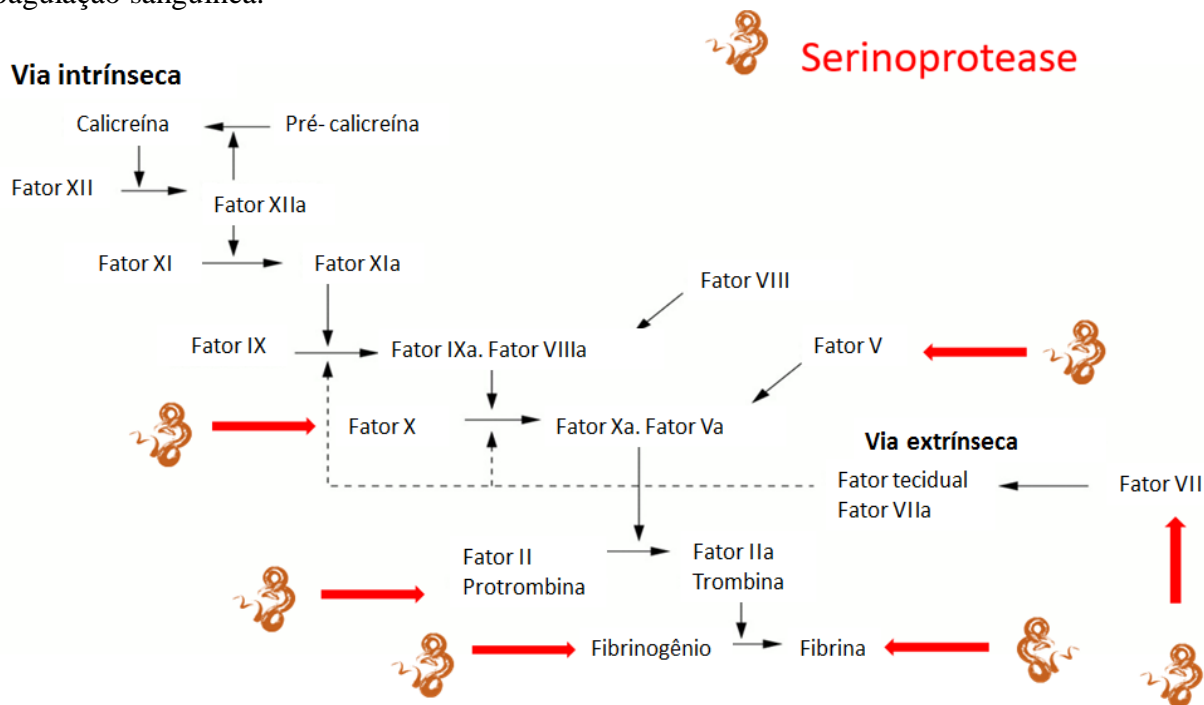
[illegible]agulação sanguínea.

Serinoprotease

Via intrínseca

Calicreína

Pré- calicreína

Fator XII

Fator XIIa

Fator XI

Fator XIa

Fator VIII

Fator IX

Fator IXa. Fator VIIIa

Fator V

Fator X

Fator Xa. Fator Va

Via extrínseca

Fator tecidual
Fator VIIa

Fator VII

Fator II
Protrombina

Fator IIa
Trombina

Fibrinogênio

Fibrina